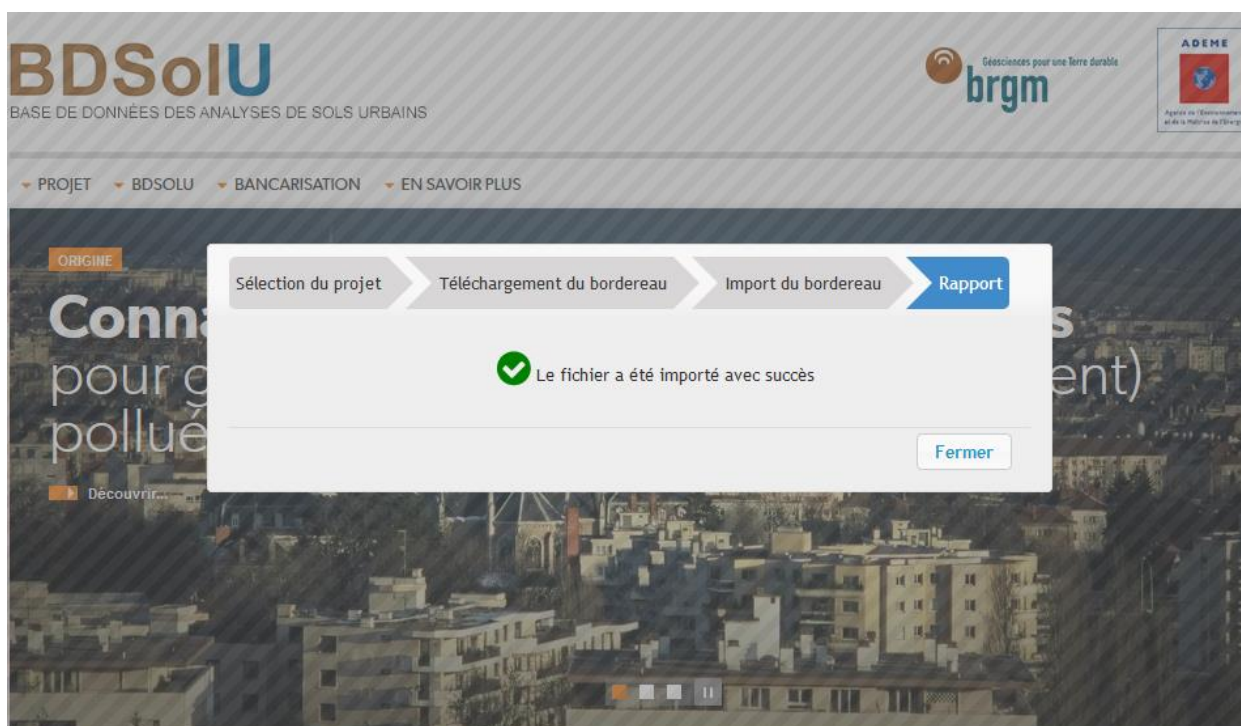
BDSolU
BASE DE DONNÉES DES ANALYSES DE SOLS URBAINS

Géosciences pour une Terre durable
brgm

ADEME
Agence de l'Environnement et de la Maîtrise de l'Énergie

PROJET BDSOLU BANCARISATION EN SAVOIR PLUS

ORIGINE
Conna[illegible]s
pour g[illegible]ent)
pollué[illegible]
Découvrir...

Sélection du projet | Téléchargement du bordereau | Import du bordereau | Rapport

Le fichier a été importé avec succès

Fermer